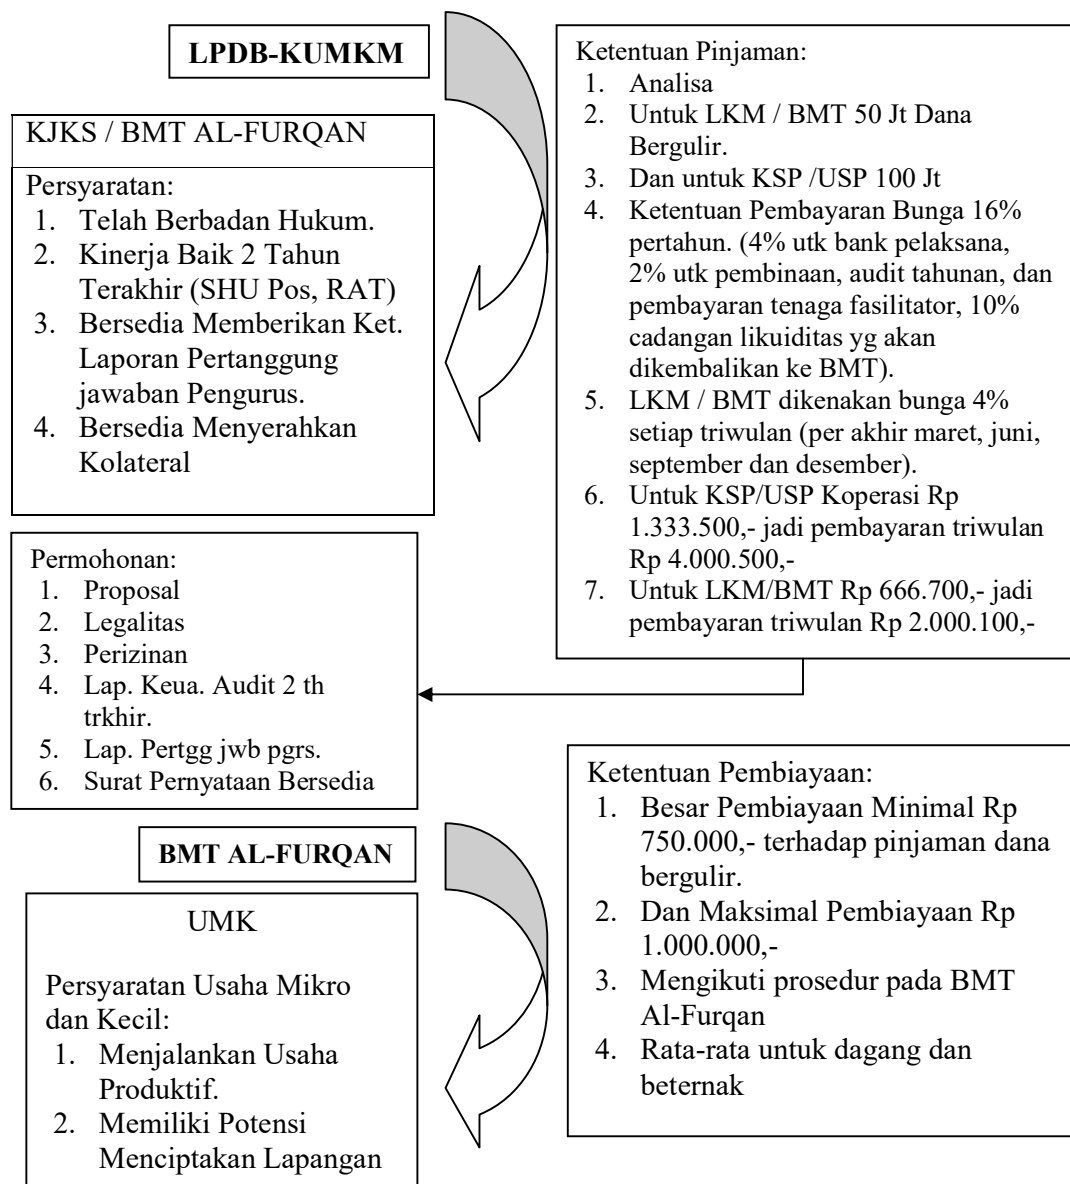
LPDB-KUMKM

KJKS / BMT AL-FURQAN

Persyaratan:
1. Telah Berbadan Hukum.
2. Kinerja Baik 2 Tahun Terakhir (SHU Pos, RAT)
3. Bersedia Memberikan Ket. Laporan Pertanggung jawaban Pengurus.
4. Bersedia Menyerahkan Kolateral

Ketentuan Pinjaman:
1. Analisa
2. Untuk LKM / BMT 50 Jt Dana Bergulir.
3. Dan untuk KSP /USP 100 Jt
4. Ketentuan Pembayaran Bunga 16% pertahun. (4% utk bank pelaksana, 2% utk pembinaan, audit tahunan, dan pembayaran tenaga fasilitator, 10% cadangan likuiditas yg akan dikembalikan ke BMT).
5. LKM / BMT dikenakan bunga 4% setiap triwulan (per akhir maret, juni, september dan desember).
6. Untuk KSP/USP Koperasi Rp 1.333.500,- jadi pembayaran triwulan Rp 4.000.500,-
7. Untuk LKM/BMT Rp 666.700,- jadi pembayaran triwulan Rp 2.000.100,-

Permohonan:
1. Proposal
2. Legalitas
3. Perizinan
4. Lap. Keua. Audit 2 th trkhir.
5. Lap. Pertgg jwb pgrs.
6. Surat Pernyataan Bersedia

BMT AL-FURQAN

UMK

Persyaratan Usaha Mikro dan Kecil:
1. Menjalankan Usaha Produktif.
2. Memiliki Potensi Menciptakan Lapangan

Ketentuan Pembiayaan:
1. Besar Pembiayaan Minimal Rp 750.000,- terhadap pinjaman dana bergulir.
2. Dan Maksimal Pembiayaan Rp 1.000.000,-
3. Mengikuti prosedur pada BMT Al-Furqan
4. Rata-rata untuk dagang dan beternak